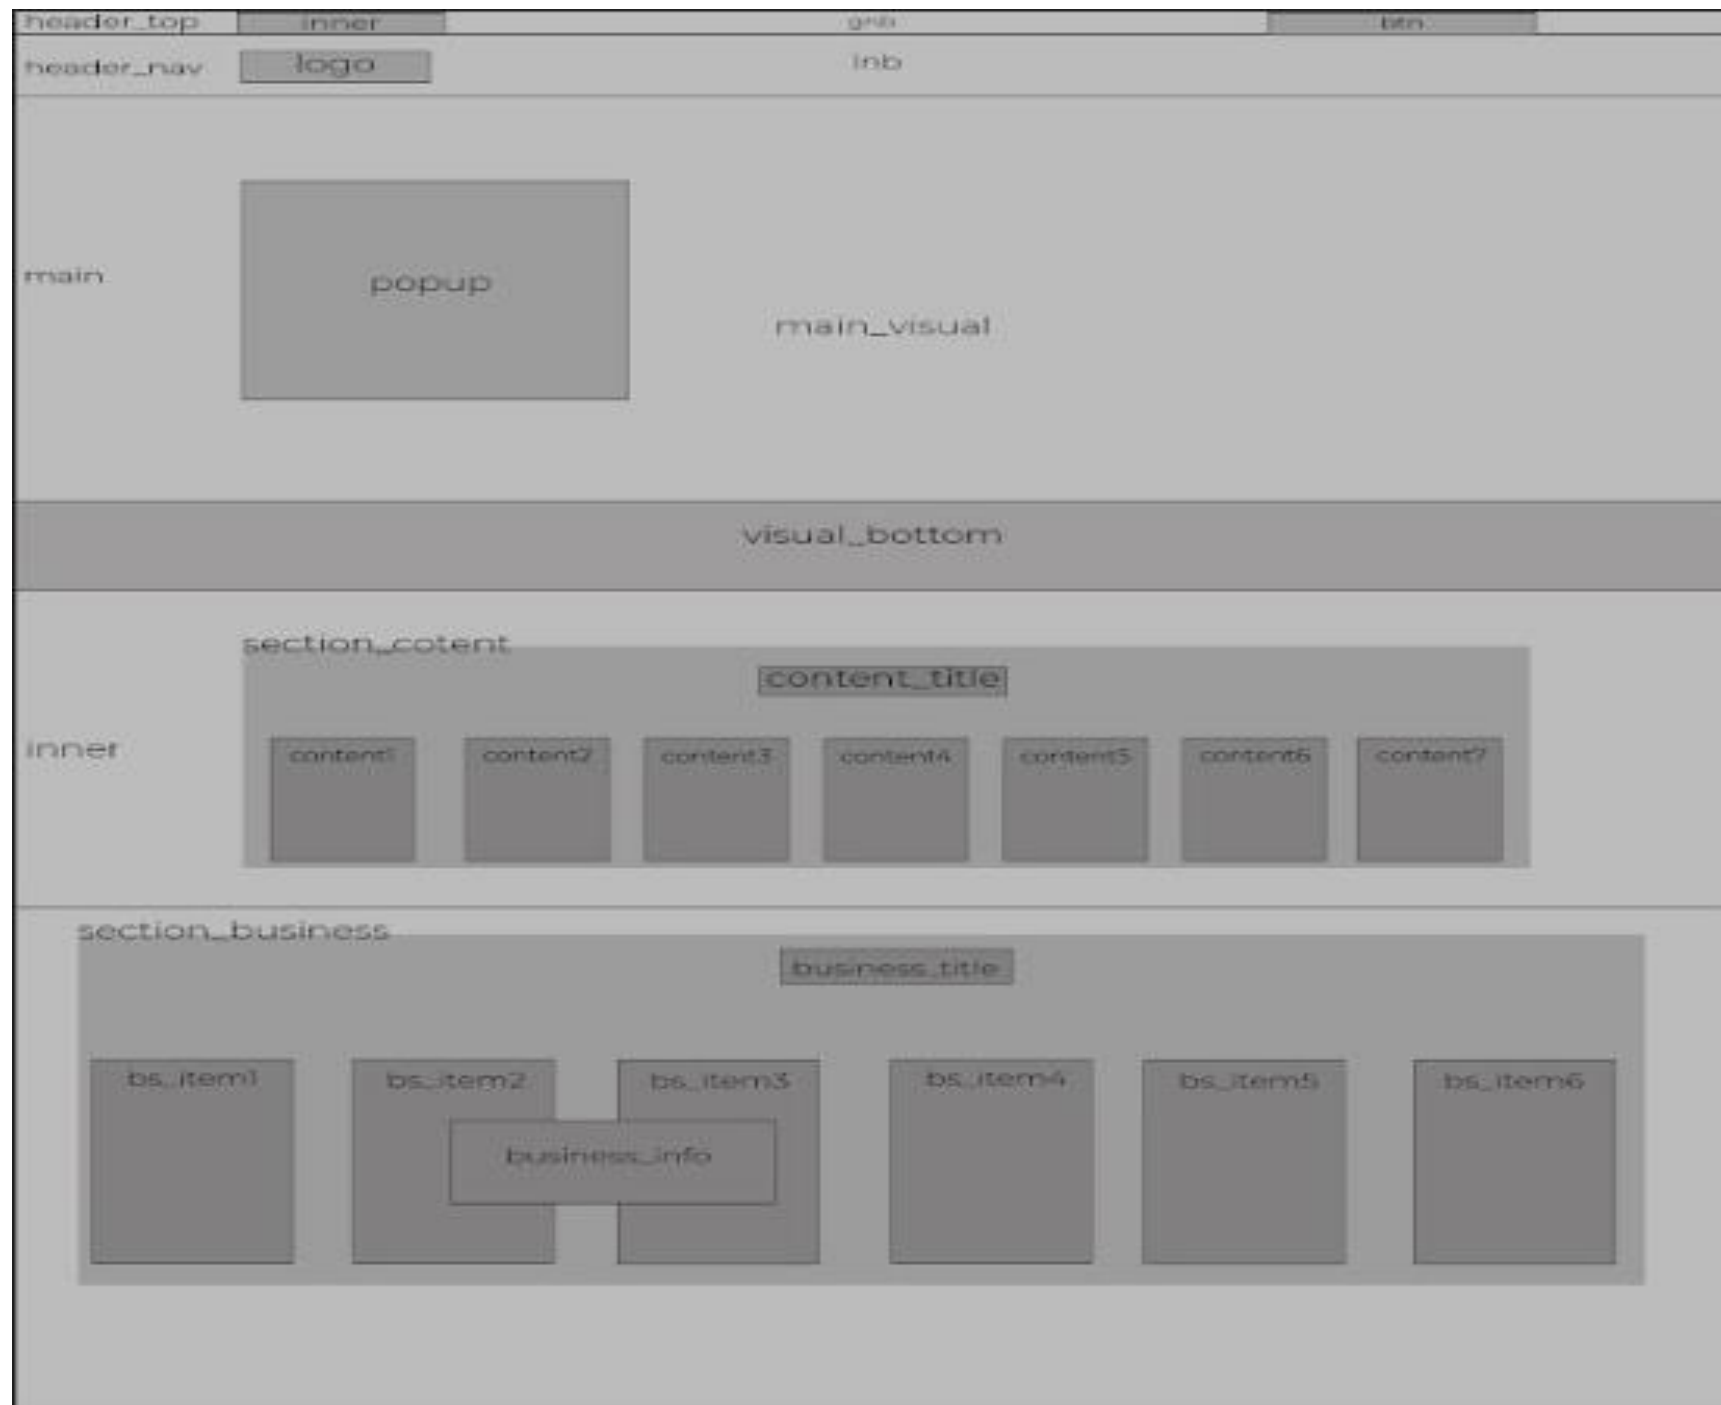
header_top inner gnb btn

header_nav logo lnb

main

popup

main_visual

visual_bottom

section_cotent

content_title

inner

content1 content2 content3 content4 content5 content6 content7

section_business

business_title

bs_item1 bs_item2 bs_item3 bs_item4 bs_item5 bs_item6

business_info